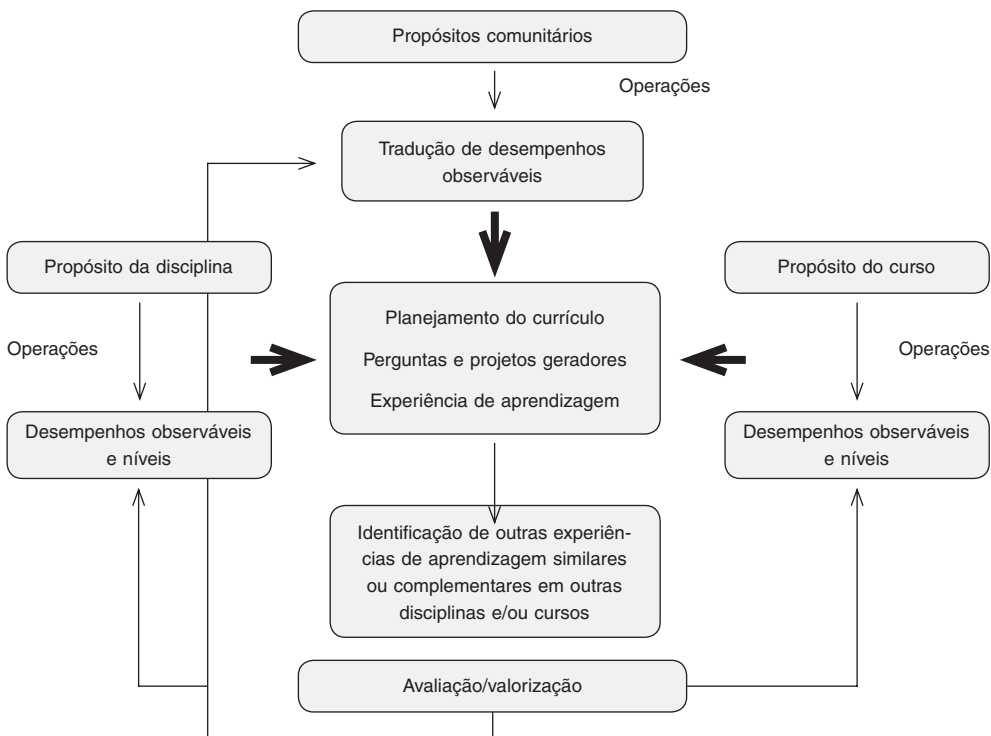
Propósitos comunitários

Operações

Tradução de desempenhos observáveis

Propósito da disciplina

Operações

Desempenhos observáveis e níveis

Planejamento do currículo

Perguntas e projetos geradores

Experiência de aprendizagem

Propósito do curso

Operações

Desempenhos observáveis e níveis

Identificação de outras experiências de aprendizagem similares ou complementares em outras disciplinas e/ou cursos

Avaliação/valorização